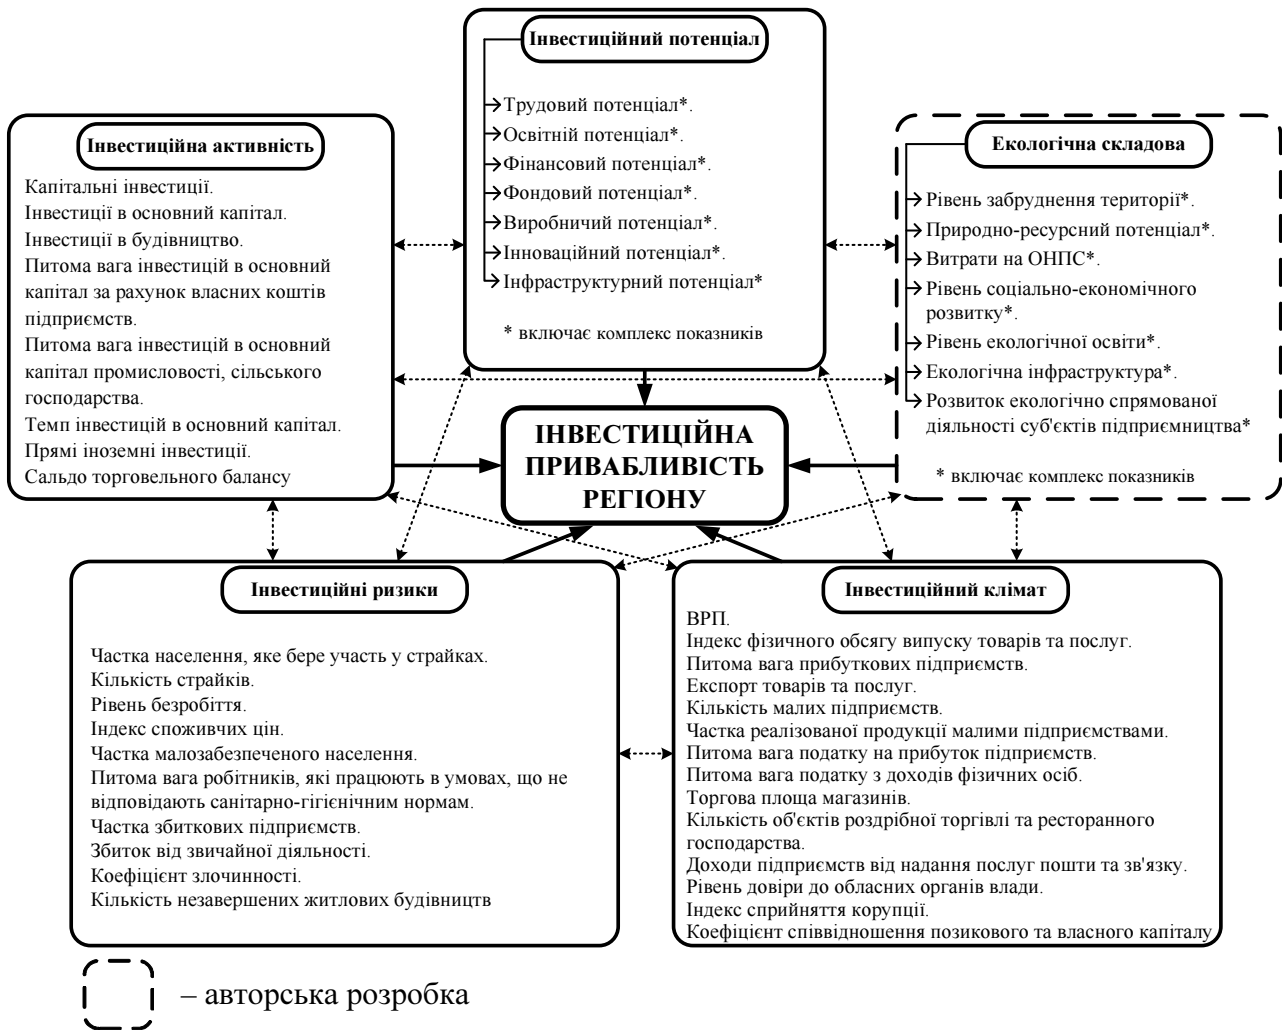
Інвестиційний потенціал

Трудовий потенціал*.
Освітній потенціал*.
Фінансовий потенціал*.
Фондовий потенціал*.
Виробничий потенціал*.
Інноваційний потенціал*.
Інфраструктурний потенціал*

* включає комплекс показників

Інвестиційна активність

Капітальні інвестиції.
Інвестиції в основний капітал.
Інвестиції в будівництво.
Питома вага інвестицій в основний капітал за рахунок власних коштів підприємств.
Питома вага інвестицій в основний капітал промисловості, сільського господарства.
Темп інвестицій в основний капітал.
Прямі іноземні інвестиції.
Сальдо торговельного балансу

Екологічна складова

Рівень забруднення території*.
Природно-ресурсний потенціал*.
Витрати на ОНПС*.
Рівень соціально-економічного розвитку*.
Рівень екологічної освіти*.
Екологічна інфраструктура*.
Розвиток екологічно спрямованої діяльності суб'єктів підприємництва*

* включає комплекс показників

ІНВЕСТИЦІЙНА ПРИВАБЛИВІСТЬ РЕГІОНУ

Інвестиційні ризики

Частка населення, яке бере участь у страйках.
Кількість страйків.
Рівень безробіття.
Індекс споживчих цін.
Частка малозабезпеченого населення.
Питома вага робітників, які працюють в умовах, що не відповідають санітарно-гігієнічним нормам.
Частка збиткових підприємств.
Збиток від звичайної діяльності.
Коефіцієнт злочинності.
Кількість незавершених житлових будівництв

Інвестиційний клімат

ВРП.
Індекс фізичного обсягу випуску товарів та послуг.
Питома вага прибуткових підприємств.
Експорт товарів та послуг.
Кількість малих підприємств.
Частка реалізованої продукції малими підприємствами.
Питома вага податку на прибуток підприємств.
Питома вага податку з доходів фізичних осіб.
Торгова площа магазинів.
Кількість об'єктів роздрібної торгівлі та ресторанного господарства.
Доходи підприємств від надання послуг пошти та зв'язку.
Рівень довіри до обласних органів влади.
Індекс сприйняття корупції.
Коефіцієнт співвідношення позикового та власного капіталу

– авторська розробка